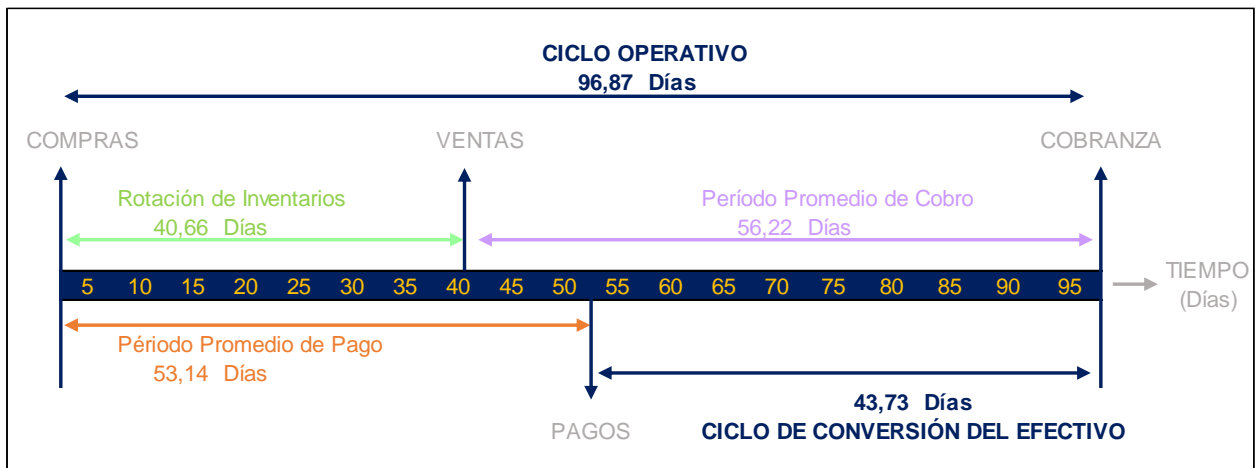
CICLO OPERATIVO
96,87 Días

COMPRAS

VENTAS

COBRANZA

Rotación de Inventarios
40,66 Días

Período Promedio de Cobro
56,22 Días

5 10 15 20 25 30 35 40 45 50 55 60 65 70 75 80 85 90 95

TIEMPO
(Días)

Périodo Promedio de Pago
53,14 Días

43,73 Días

PAGOS

CICLO DE CONVERSIÓN DEL EFECTIVO